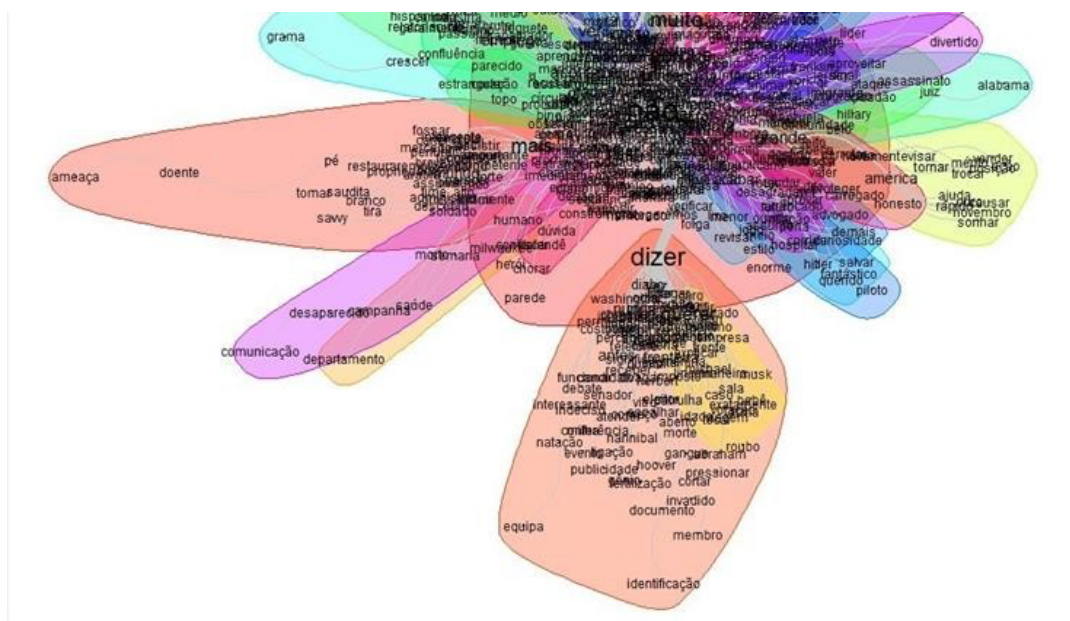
grama
crescer
confluência
parecido
estrangeiro
topo
muito
líder
divertido
assassinato
juiz
alabama
hillary
mais
fossar
pé
restaurar
doente
ameaça
tomar
saudita
branco
tira
savvy
soldado
humano
dúvida
grande
america
honesto
tomar
trocar
ajuda
novembro
sonhar
menor
revisar
estilo
enorme
hitler
salvar
fantástico
querido
piloto
curiosidade
advogado
morto
herói
chorar
parede
dizer
desaparecer
campanha
saúde
comunicação
departamento
washington
musk
sala
caso
debate
senador
interessante
indeciso
morte
aberto
natação
hannibal
evento
ligação
gangue
abraham
roubo
publicidade
hoover
pressionar
cortar
invalido
documento
equipa
membro
identificação